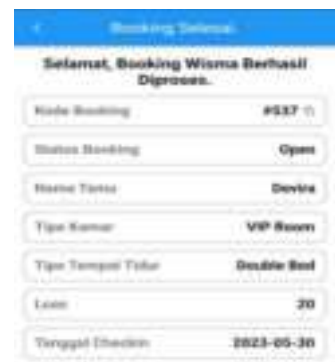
<

Booking Selesai

Selamat, Booking Wisma Berhasil Diproses.

Kode Booking #537

Status Booking Open

Nama Tamu Devira

Tipe Kamar VIP Room

Tipe Tempat Tidur Double Bed

Lama 20

Tanggal Checkin 2023-05-30